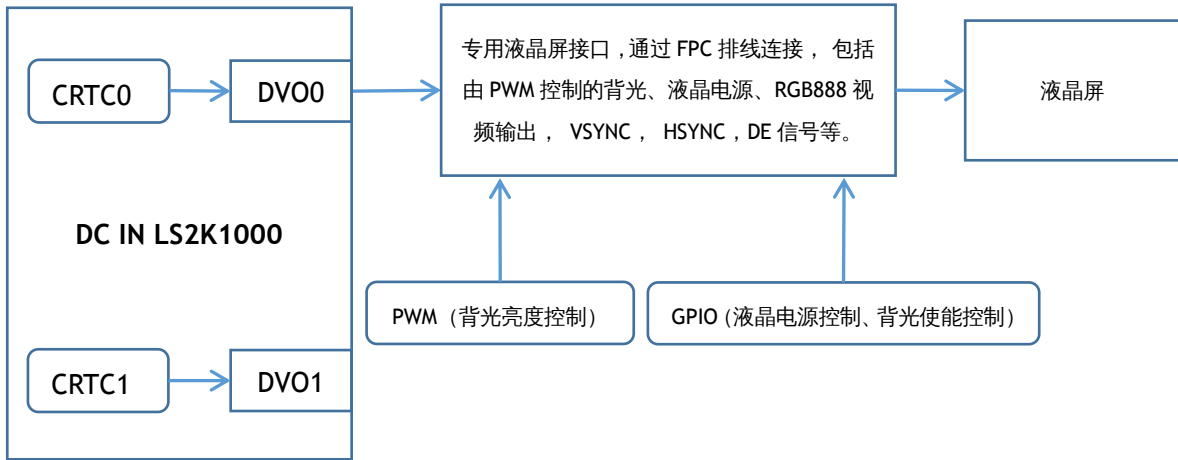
CRTC0

DVO0

DC IN LS2K1000

CRTC1

DVO1

专用液晶屏接口，通过 FPC 排线连接， 包括由 PWM 控制的背光、液晶电源、RGB888 视频输出， VSYNC ， HSYNC，DE 信号等。

液晶屏

PWM（背光亮度控制）

GPIO（液晶电源控制、背光使能控制）